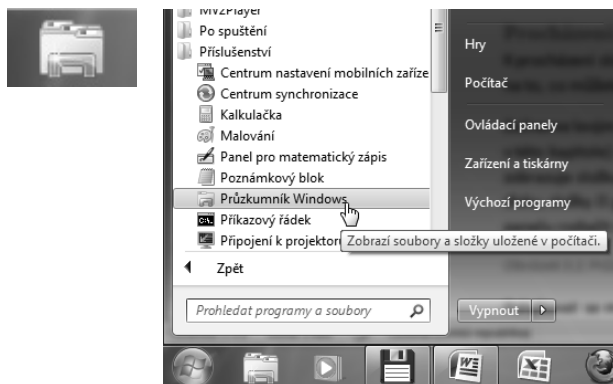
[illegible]
Po spuštění
Příslušenství
Centrum nastavení mobilních zaříze
Centrum synchronizace
Kalkulačka
Malování
Panel pro matematický zápis
Poznámkový blok
Průzkumník Windows
Příkazový řádek
Připojení k projektoru
Zobrazí soubory a složky uložené v počítači.
Zpět
Prohledat programy a soubory

Hry
Počítač
Ovládací panely
Zařízení a tiskárny
Výchozí programy
Vypnout